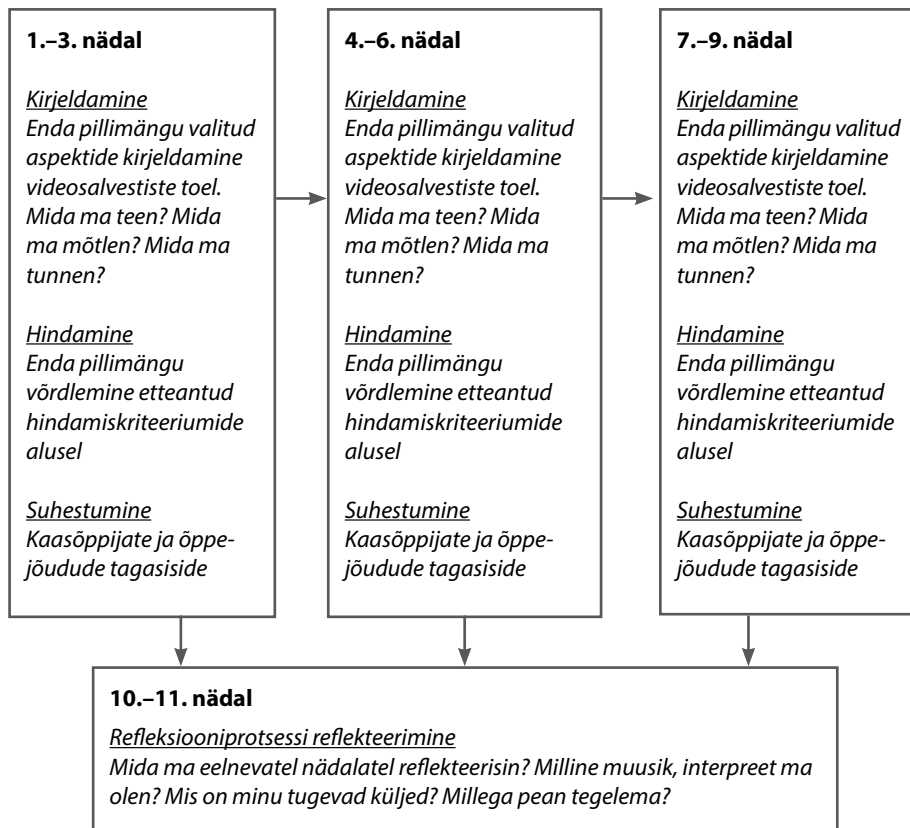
**1.–3. nädal**

Kirjeldamine
Enda pillimängu valitud aspektide kirjeldamine videosalvestiste toel. Mida ma teen? Mida ma mõtlen? Mida ma tunnen?

Hindamine
Enda pillimängu võrdlemine etteantud hindamiskriteeriumide alusel

Suhestumine
Kaasõppijate ja õppejõudude tagasiside

**4.–6. nädal**

Kirjeldamine
Enda pillimängu valitud aspektide kirjeldamine videosalvestiste toel. Mida ma teen? Mida ma mõtlen? Mida ma tunnen?

Hindamine
Enda pillimängu võrdlemine etteantud hindamiskriteeriumide alusel

Suhestumine
Kaasõppijate ja õppejõudude tagasiside

**7.–9. nädal**

Kirjeldamine
Enda pillimängu valitud aspektide kirjeldamine videosalvestiste toel. Mida ma teen? Mida ma mõtlen? Mida ma tunnen?

Hindamine
Enda pillimängu võrdlemine etteantud hindamiskriteeriumide alusel

Suhestumine
Kaasõppijate ja õppejõudude tagasiside

**10.–11. nädal**

Refleksiooniprotsessi reflekteerimine
Mida ma eelnevatel nädalatel reflekteerisin? Milline muusik, interpreet ma olen? Mis on minu tugevad küljed? Millega pean tegelema?